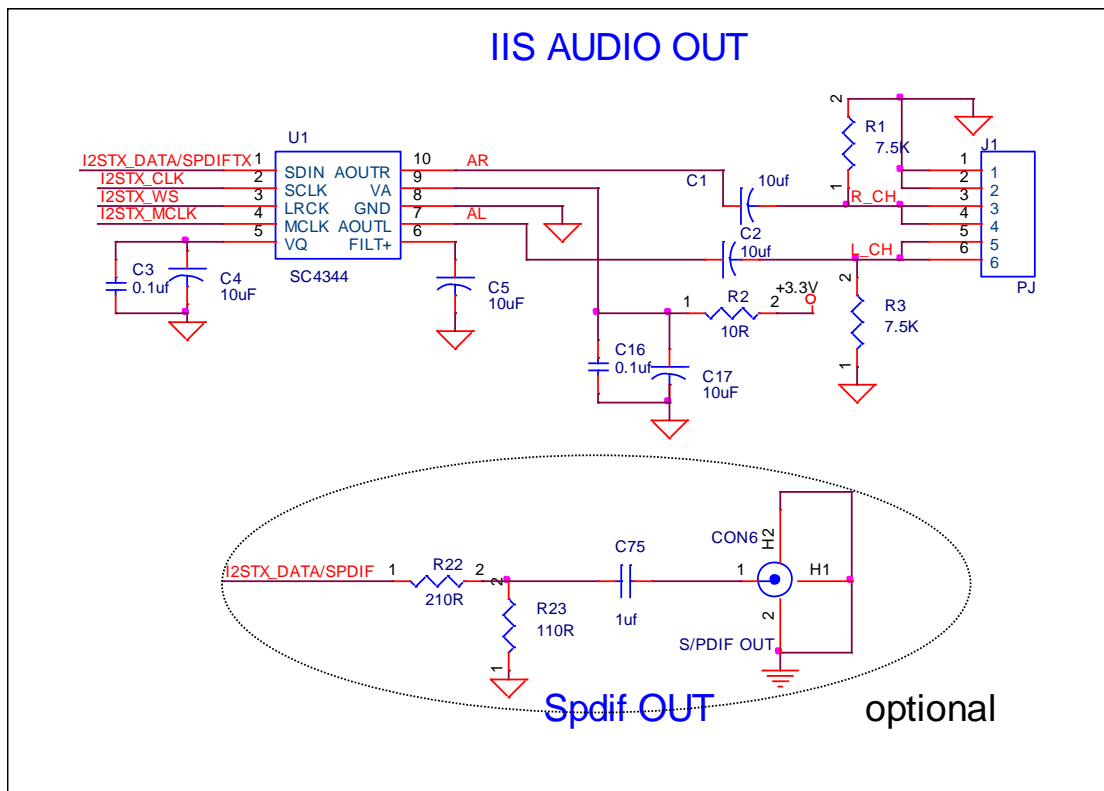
IIS AUDIO OUT

U1

I2STX_DATA/SPDIFTX 1 SDIN AOUTR 10 AR
I2STX_CLK 2 SCLK VA 8
I2STX_WS 3 LRCK GND 7 AL
I2STX_MCLK 4 MCLK AOUTL 6
5 VQ FILT+

SC4344

C3 0.1uf
C4 10uF
C5 10uF

C1 10uf
C2 10uf

2 R1 7.5K 1
R_CH
L_CH

J1
1 1
2 2
3 3
4 4
5 5
6 6
PJ

1 R2 2 +3.3V
10R

C16 0.1uf
C17 10uF

2 R3 7.5K 1

I2STX_DATA/SPDIF 1 R22 2
210R
R23 110R
2
1

C75
1uf

CON6 H2
1
H1
2
S/PDIF OUT

Spdif OUT

optional